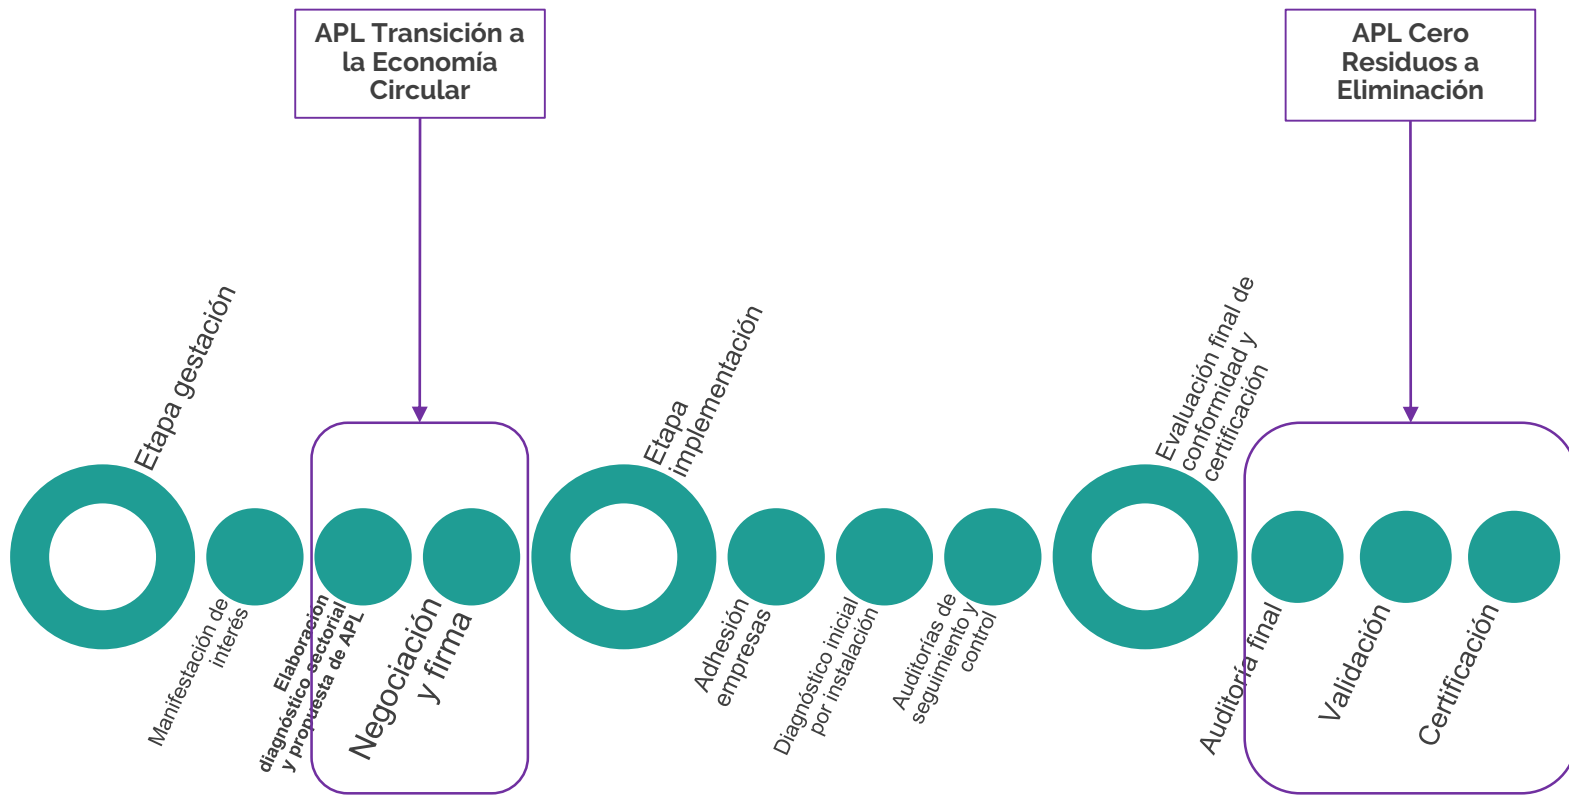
APL Transición a la Economía Circular

APL Cero Residuos a Eliminación

Etapa gestación

Manifestación de interés

Elaboración diagnóstico sectorial y propuesta de APL

Negociación y firma

Etapa implementación

Adhesión empresas

Diagnóstico inicial por instalación

Auditorías de seguimiento y control

Evaluación final de conformidad y certificación

Auditoría final

Validación

Certificación